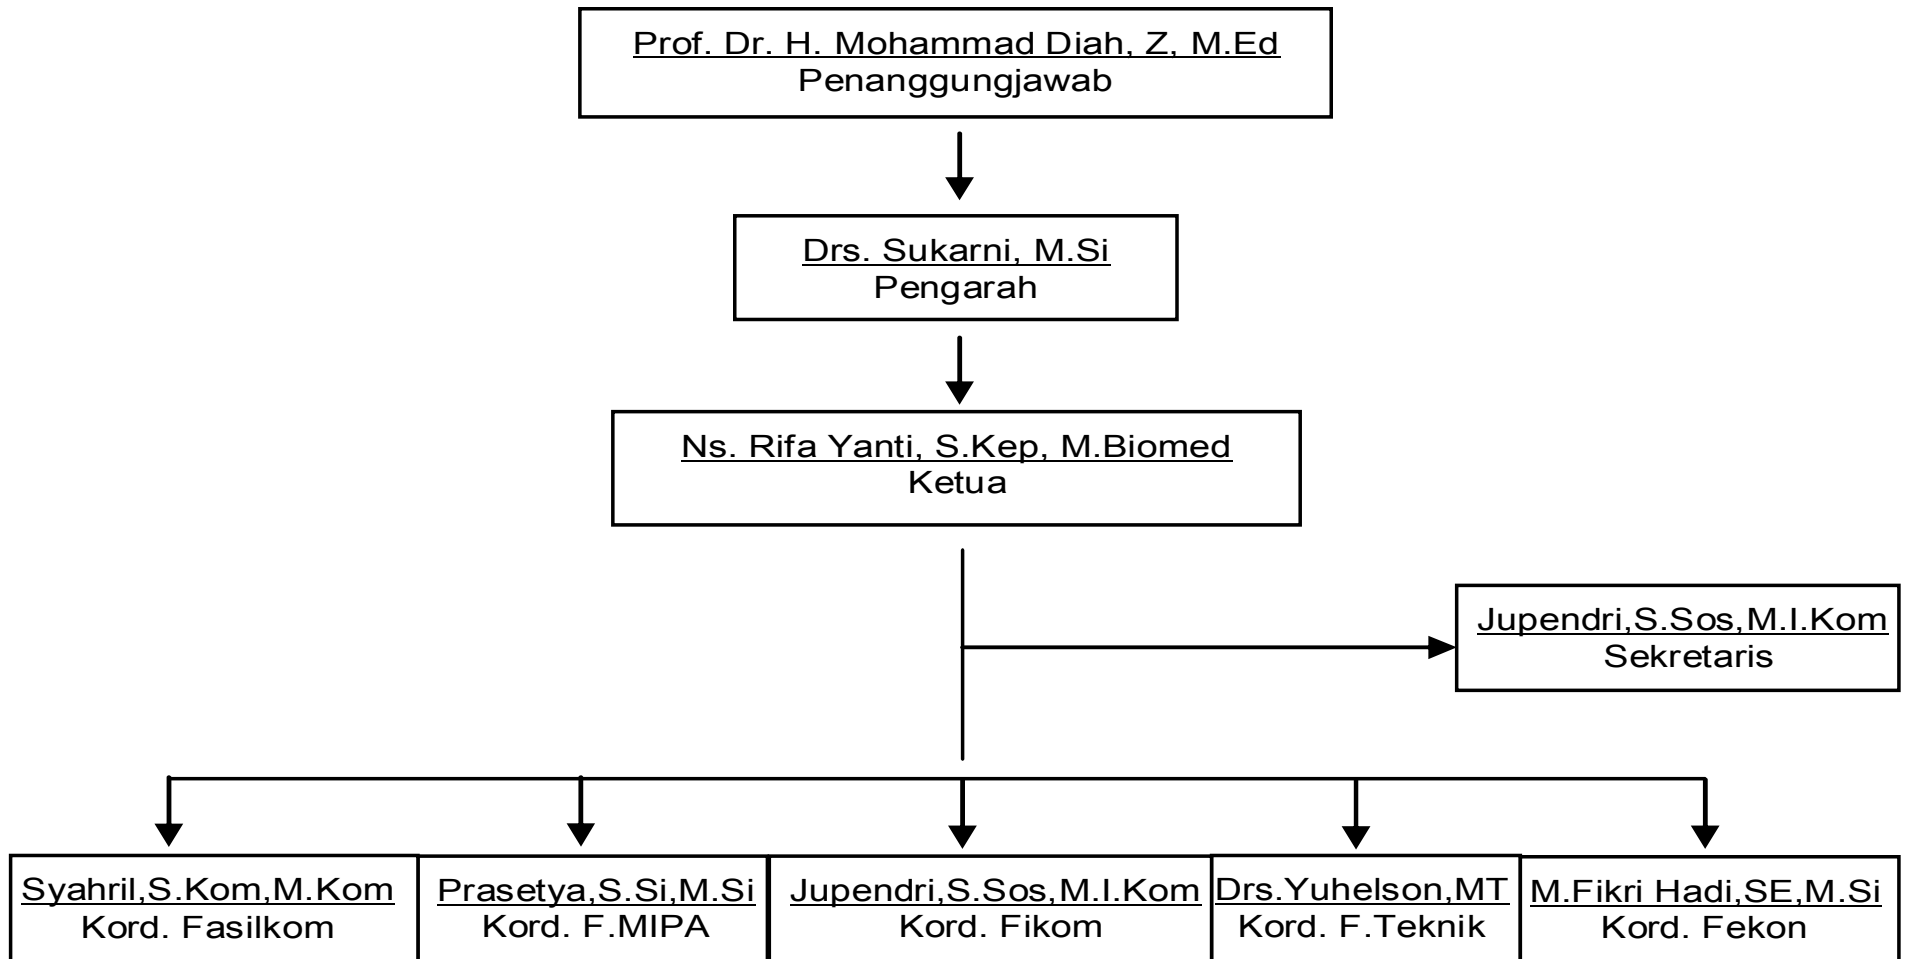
Prof. Dr. H. Mohammad Diah, Z, M.Ed
Penanggungjawab

Drs. Sukarni, M.Si
Pengarah

Ns. Rifa Yanti, S.Kep, M.Biomed
Ketua

Jupendri,S.Sos,M.I.Kom
Sekretaris

Syahril,S.Kom,M.Kom
Kord. Fasilkom

Prasetya,S.Si,M.Si
Kord. F.MIPA

Jupendri,S.Sos,M.I.Kom
Kord. Fikom

Drs.Yuhelson,MT
Kord. F.Teknik

M.Fikri Hadi,SE,M.Si
Kord. Fekon